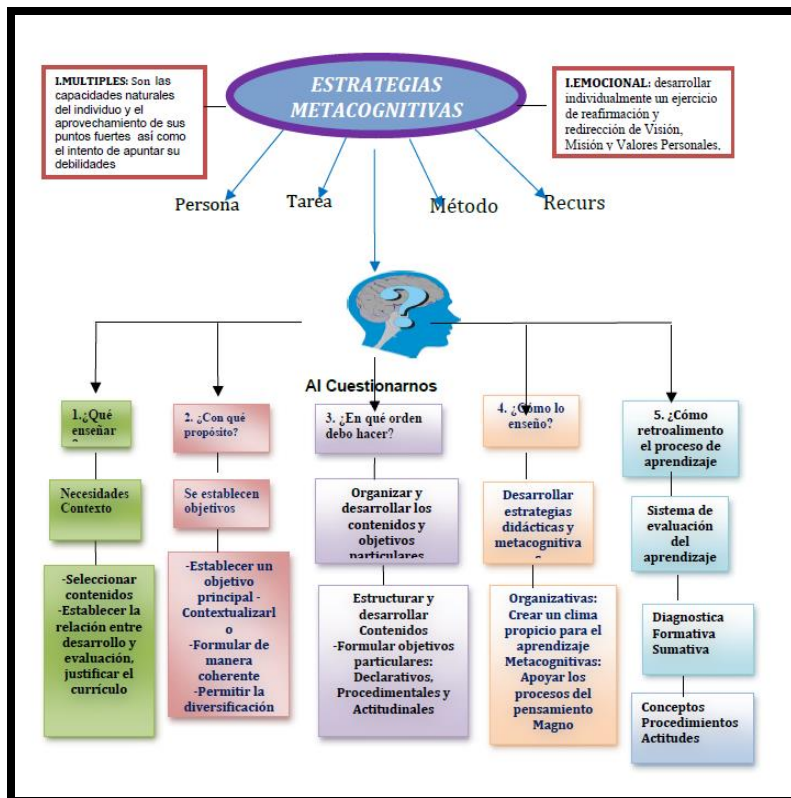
I.MULTIPLES: Son las capacidades naturales del individuo y el aprovechamiento de sus puntos fuertes así como el intento de apuntar su debilidades

ESTRATEGIAS METACOGNITIVAS

I.EMOCIONAL: desarrollar individualmente un ejercicio de reafirmación y redirección de Visión, Misión y Valores Personales.

Persona

Tarea

Método

Recurs

Al Cuestionarnos

1.¿Qué enseñar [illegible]

Necesidades Contexto

-Seleccionar contenidos -Establecer la relación entre desarrollo y evaluación, justificar el currículo

2. ¿Con qué propósito?

Se establecen objetivos

-Establecer un objetivo principal -Contextualizarlo -Formular de manera coherente -Permitir la diversificación

3. ¿En qué orden debo hacer?

Organizar y desarrollar los contenidos y objetivos particulares

Estructurar y desarrollar Contenidos -Formular objetivos particulares: Declarativos, Procedimentales y Actitudinales

4. ¿Cómo lo enseño?

Desarrollar estrategias didácticas y metacognitiva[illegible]

Organizativas: Crear un clima propicio para el aprendizaje Metacognitivas: Apoyar los procesos del pensamiento Magno

5. ¿Cómo retroalimento el proceso de aprendizaje

Sistema de evaluación del aprendizaje

Diagnostica Formativa Sumativa

Conceptos Procedimientos Actitudes